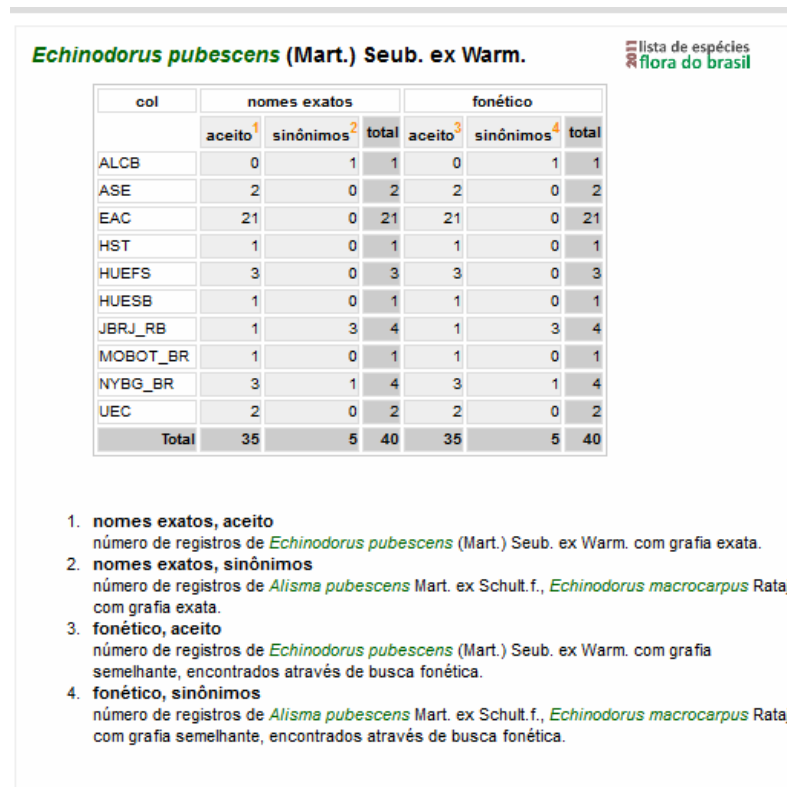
*Echinodorus pubescens* (Mart.) Seub. ex Warm.

2011 lista de espécies flora do brasil

| col | nomes exatos | | | fonético | | |
|---|---|---|---|---|---|---|
| | aceito$^1$ | sinônimos$^2$ | total | aceito$^3$ | sinônimos$^4$ | total |
| ALCB | 0 | 1 | 1 | 0 | 1 | 1 |
| ASE | 2 | 0 | 2 | 2 | 0 | 2 |
| EAC | 21 | 0 | 21 | 21 | 0 | 21 |
| HST | 1 | 0 | 1 | 1 | 0 | 1 |
| HUEFS | 3 | 0 | 3 | 3 | 0 | 3 |
| HUESB | 1 | 0 | 1 | 1 | 0 | 1 |
| JBRJ_RB | 1 | 3 | 4 | 1 | 3 | 4 |
| MOBOT_BR | 1 | 0 | 1 | 1 | 0 | 1 |
| NYBG_BR | 3 | 1 | 4 | 3 | 1 | 4 |
| UEC | 2 | 0 | 2 | 2 | 0 | 2 |
| Total | 35 | 5 | 40 | 35 | 5 | 40 |

1. nomes exatos, aceito
número de registros de Echinodorus pubescens (Mart.) Seub. ex Warm. com grafia exata.
2. nomes exatos, sinônimos
número de registros de Alisma pubescens Mart. ex Schult.f., Echinodorus macrocarpus Rata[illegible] com grafia exata.
3. fonético, aceito
número de registros de Echinodorus pubescens (Mart.) Seub. ex Warm. com grafia semelhante, encontrados através de busca fonética.
4. fonético, sinônimos
número de registros de Alisma pubescens Mart. ex Schult.f., Echinodorus macrocarpus Rata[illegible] com grafia semelhante, encontrados através de busca fonética.